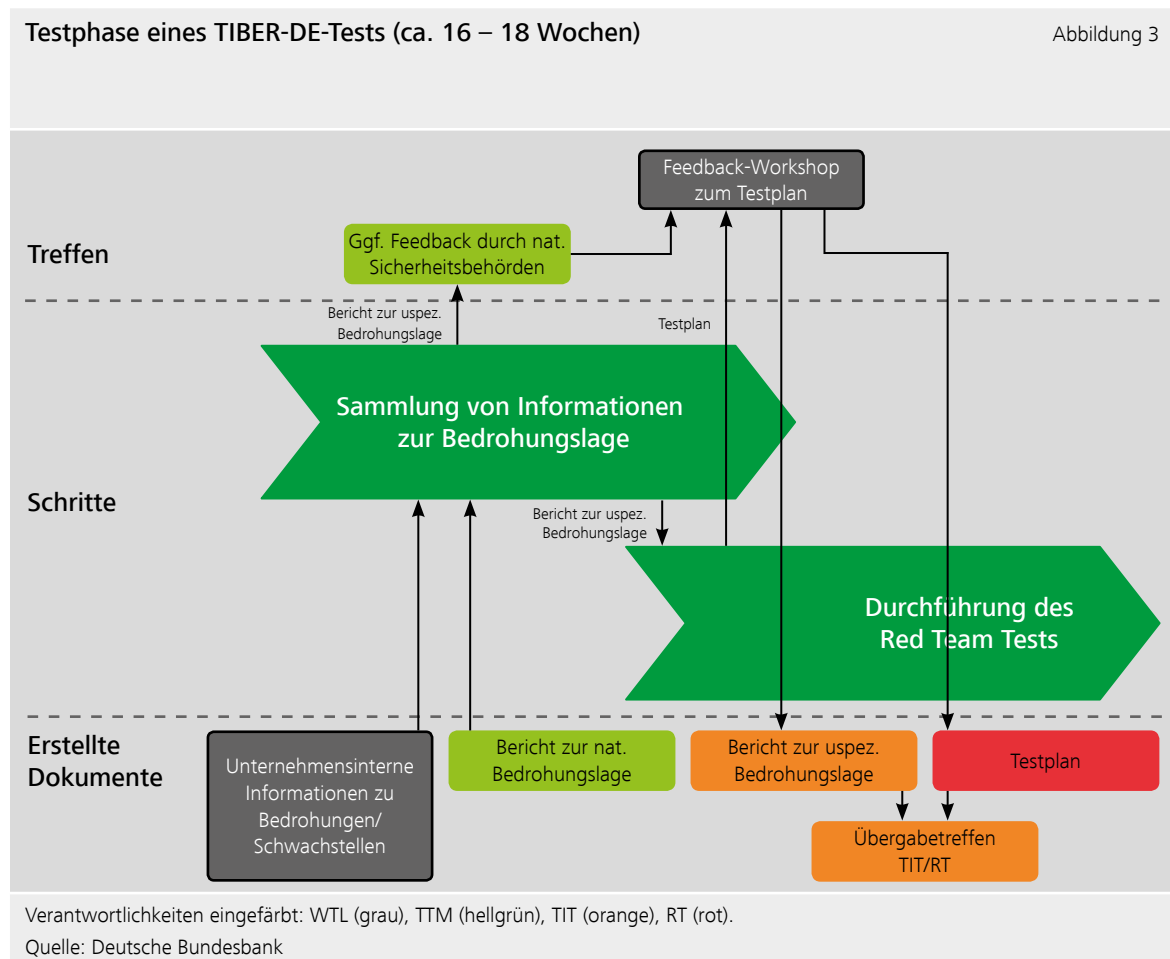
Testphase eines TIBER-DE-Tests (ca. 16 – 18 Wochen)

Abbildung 3

Feedback-Workshop zum Testplan

Treffen

Ggf. Feedback durch nat. Sicherheitsbehörden

Bericht zur uspez. Bedrohungslage

Testplan

Sammlung von Informationen zur Bedrohungslage

Schritte

Bericht zur uspez. Bedrohungslage

Durchführung des Red Team Tests

Erstellte Dokumente

Unternehmensinterne Informationen zu Bedrohungen/ Schwachstellen

Bericht zur nat. Bedrohungslage

Bericht zur uspez. Bedrohungslage

Testplan

Übergabetreffen TIT/RT

Verantwortlichkeiten eingefärbt: WTL (grau), TTM (hellgrün), TIT (orange), RT (rot).

Quelle: Deutsche Bundesbank